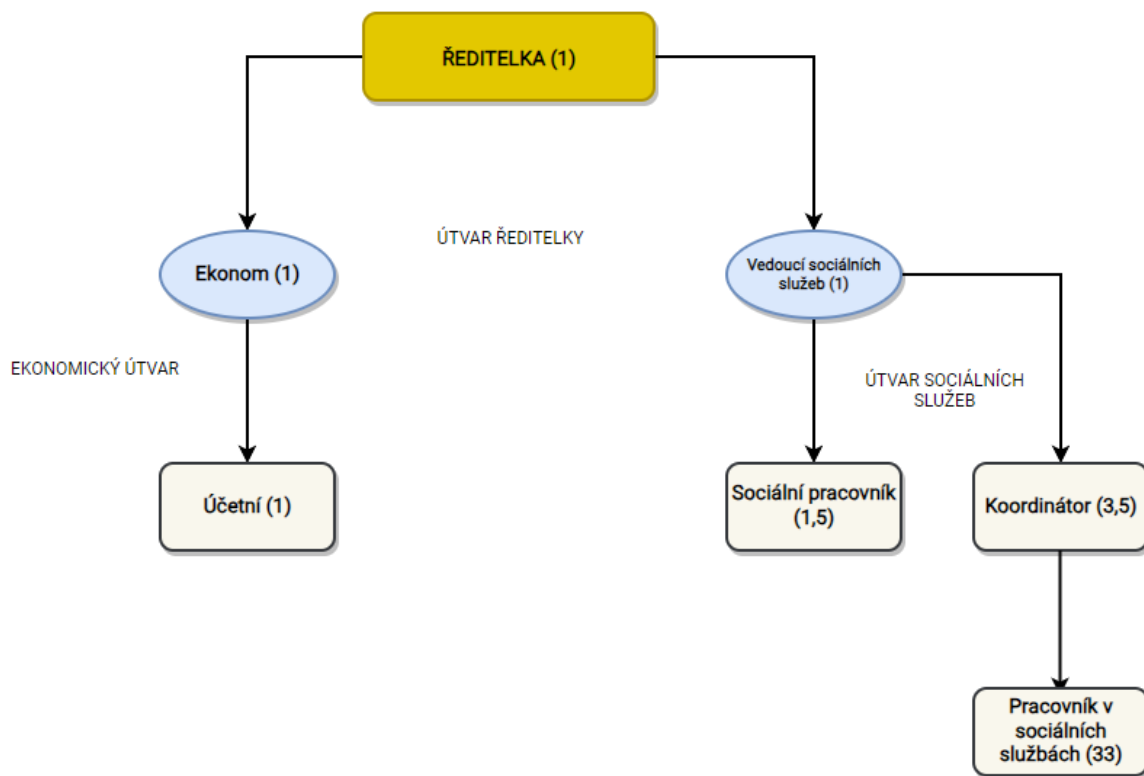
ŘEDITELKA (1)

ÚTVAR ŘEDITELKY

Ekonom (1)

Vedoucí sociálních služeb (1)

EKONOMICKÝ ÚTVAR

ÚTVAR SOCIÁLNÍCH SLUŽEB

Účetní (1)

Sociální pracovník (1,5)

Koordinátor (3,5)

Pracovník v sociálních službách (33)